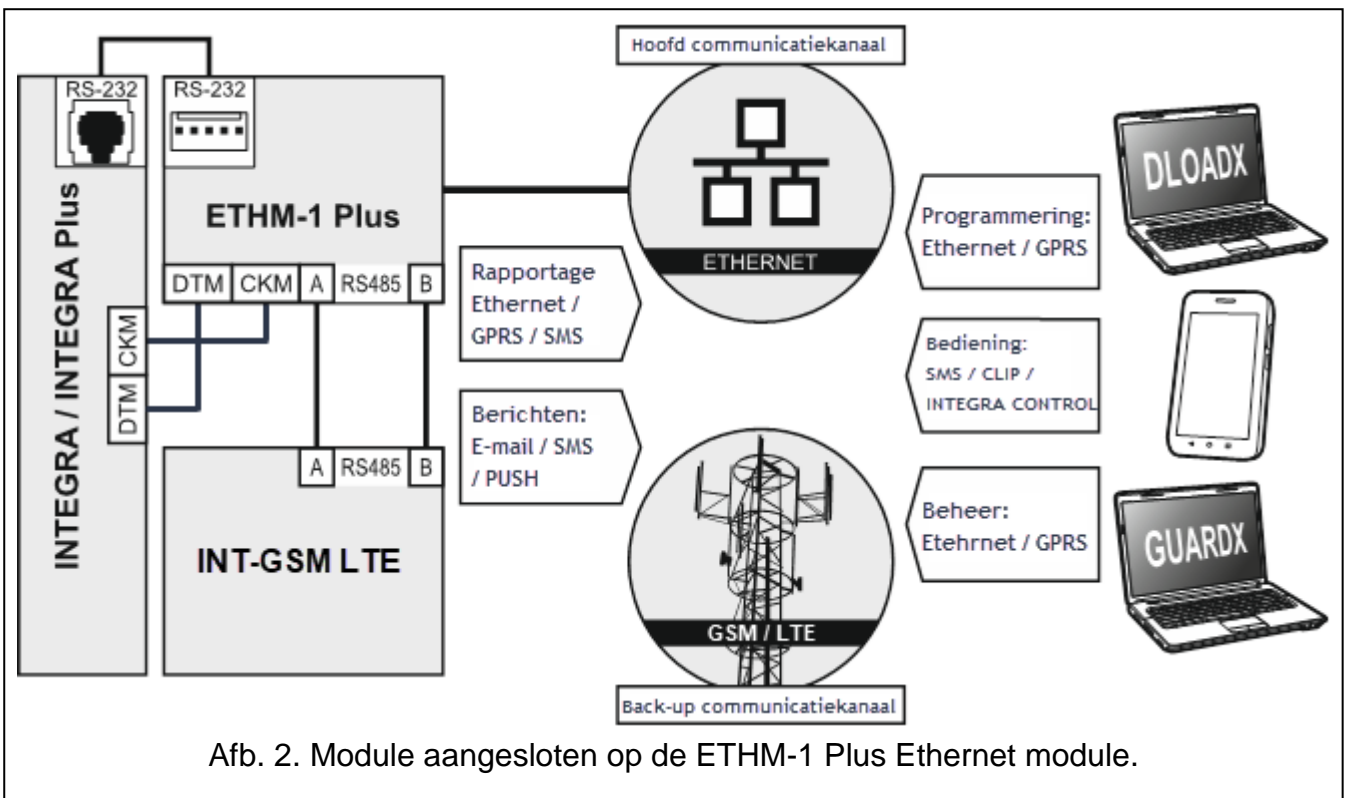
RS-232

RS-232

INTEGRA / INTEGRA Plus

ETHM-1 Plus

DTM CKM A RS485 B

CKM

DTM

A RS485 B

INT-GSM LTE

Hoofd communicatiekanaal

ETHERNET

Rapportage Ethernet / GPRS / SMS

Berichten: E-mail / SMS / PUSH

GSM / LTE

Back-up communicatiekanaal

Programmering: Ethernet / GPRS

DLOADX

Bediening: SMS / CLIP / INTEGRA CONTROL

Beheer: Etehrnet / GPRS

GUARDX

Afb. 2. Module aangesloten op de ETHM-1 Plus Ethernet module.